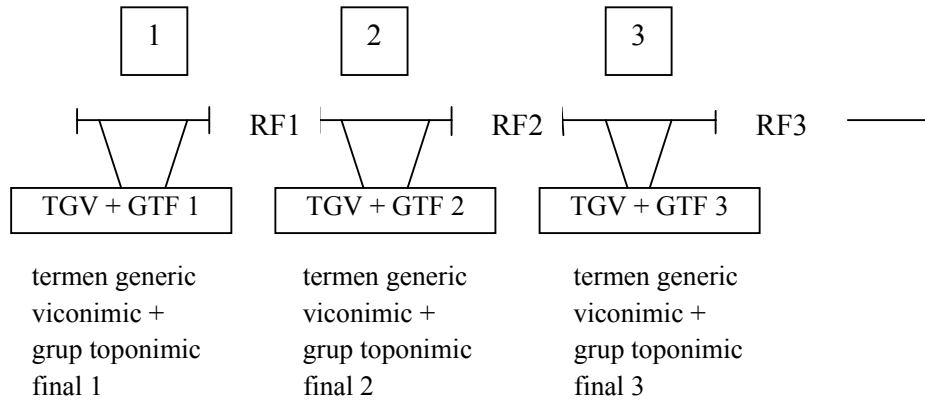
1

2

3

RF1

RF2

RF3

TGV + GTF 1

TGV + GTF 2

TGV + GTF 3

termen generic viconimic + grup toponimic final 1

termen generic viconimic + grup toponimic final 2

termen generic viconimic + grup toponimic final 3